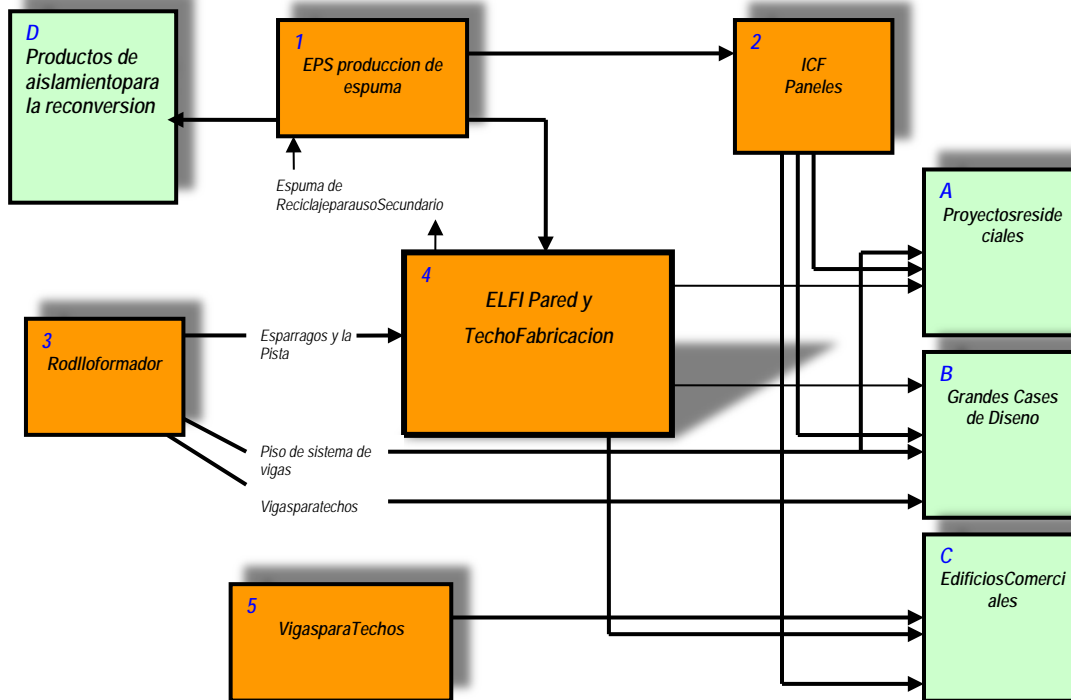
D
Productos de aislamientopara la reconversion

1
EPS produccion de espuma

2
ICF
Paneles

Espuma de ReciclajeparausoSecundario

A
Proyectosresidenciales

4
ELFI Pared y TechoFabricacion

3
Rodlloformador

Esparragos y la Pista

B
Grandes Cases de Diseno

Piso de sistema de vigas

Vigasparatechos

C
EdificiosComerciales

5
VigasparaTechos